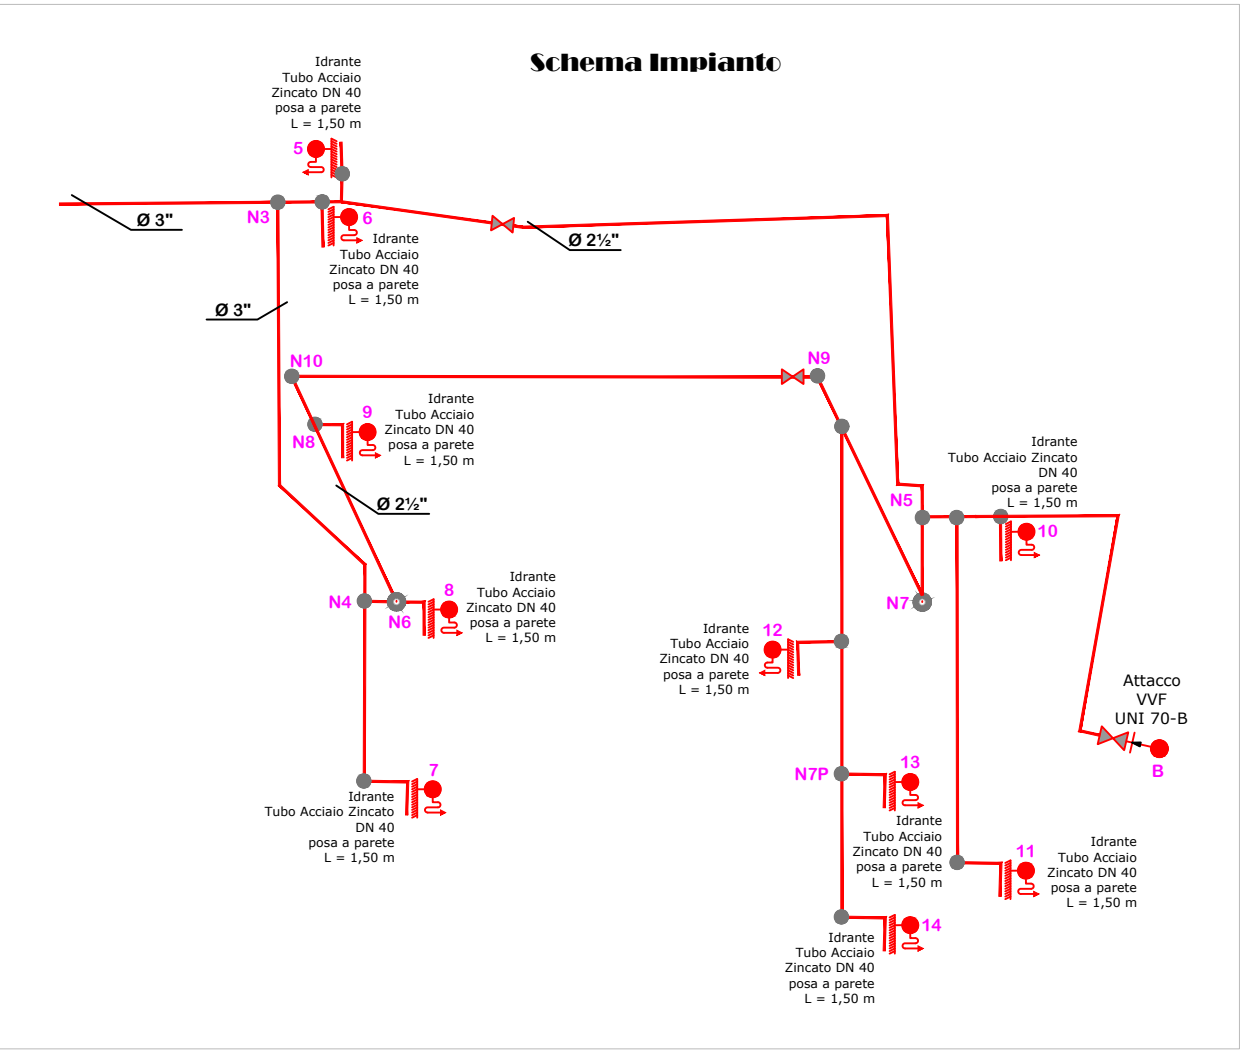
Schema Impianto

Idrante
Tubo Acciaio
Zincato DN 40
posa a parete
L = 1,50 m

5

Ø 3"

N3

6

Idrante
Tubo Acciaio
Zincato DN 40
posa a parete
L = 1,50 m

Ø 2½"

Ø 3"

N10

N9

9

Idrante
Tubo Acciaio
Zincato DN 40
posa a parete
L = 1,50 m

N8

Idrante
Tubo Acciaio Zincato
DN 40
posa a parete
L = 1,50 m

Ø 2½"

N5

10

Idrante
Tubo Acciaio
Zincato DN 40
posa a parete
L = 1,50 m

8

N4

N6

N7

Idrante
Tubo Acciaio
Zincato DN 40
posa a parete
L = 1,50 m

12

Attacco
VVF
UNI 70-B

B

7

Idrante
Tubo Acciaio Zincato
DN 40
posa a parete
L = 1,50 m

N7P

13

Idrante
Tubo Acciaio
Zincato DN 40
posa a parete
L = 1,50 m

11

Idrante
Tubo Acciaio
Zincato DN 40
posa a parete
L = 1,50 m

14

Idrante
Tubo Acciaio
Zincato DN 40
posa a parete
L = 1,50 m